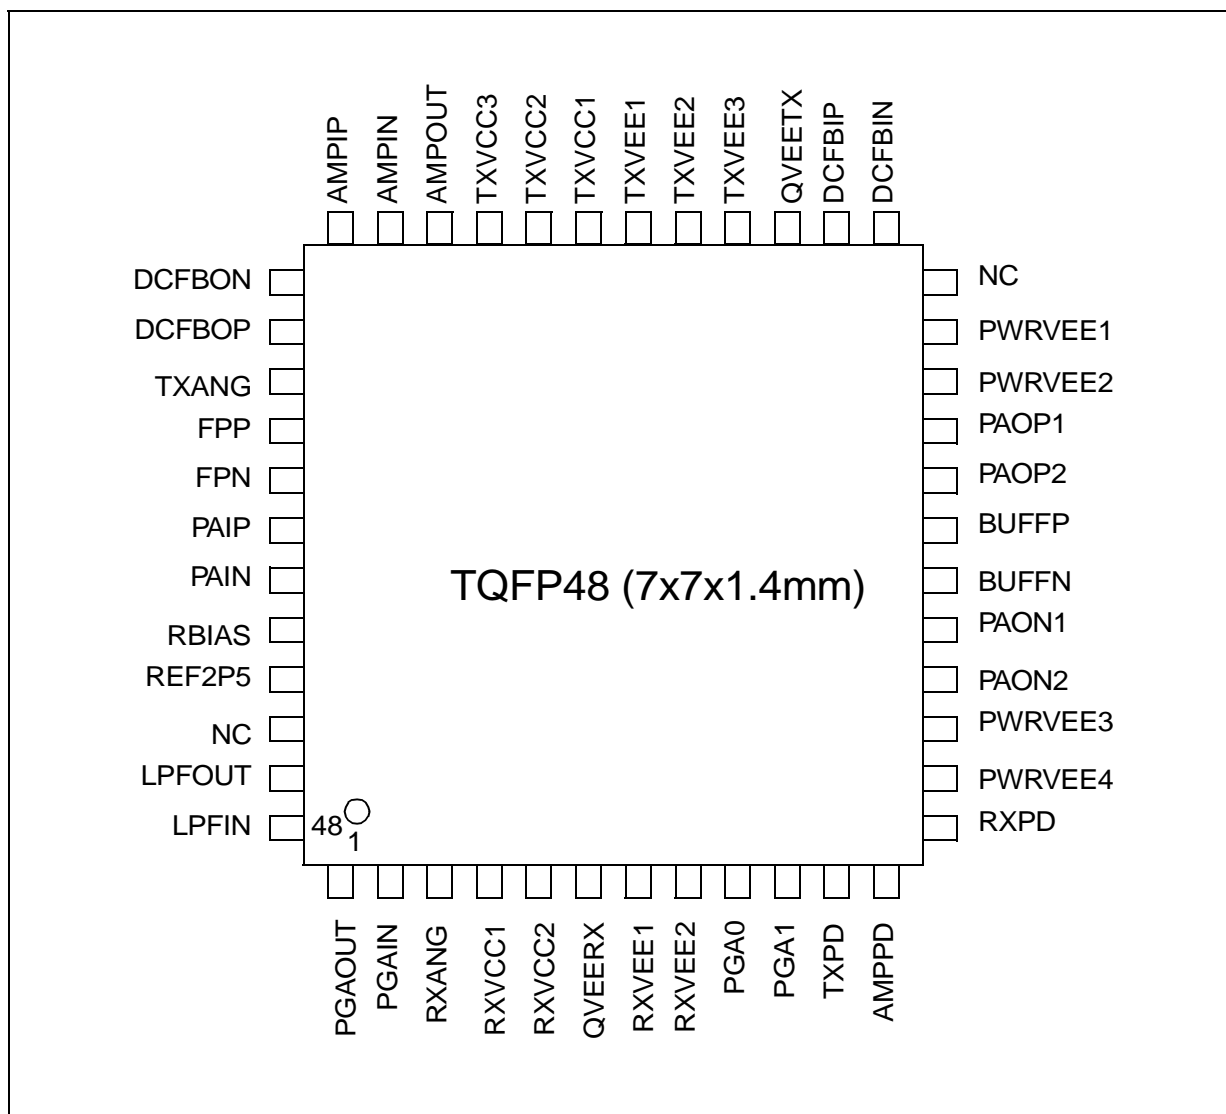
AMPIP AMPIN AMPOUT TXVCC3 TXVCC2 TXVCC1 TXVEE1 TXVEE2 TXVEE3 QVEETX DCFBIP DCFBIN

DCFBON
DCFBOP
TXANG
FPP
FPN
PAIP
PAIN
RBIAS
REF2P5
NC
LPFOUT
LPFIN

TQFP48 (7x7x1.4mm)

48
1

NC
PWRVEE1
PWRVEE2
PAOP1
PAOP2
BUFFP
BUFFN
PAON1
PAON2
PWRVEE3
PWRVEE4
RXPD

PGAOUT PGAIN RXANG RXVCC1 RXVCC2 QVEERX RXVEE1 RXVEE2 PGA0 PGA1 TXPD AMPPD